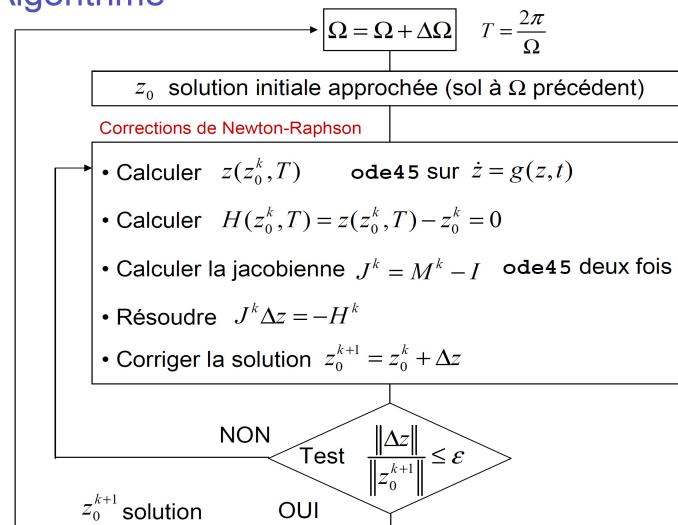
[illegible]lgorithme

$\Omega = \Omega + \Delta\Omega$ $T = \frac{2\pi}{\Omega}$

$z_0$ solution initiale approchée (sol à $\Omega$ précédent)

Corrections de Newton-Raphson

• Calculer $z(z_0^k, T)$ ode45 sur $\dot{z} = g(z,t)$

• Calculer $H(z_0^k, T) = z(z_0^k, T) - z_0^k = 0$

• Calculer la jacobienne $J^k = M^k - I$ ode45 deux fois

• Résoudre $J^k \Delta z = -H^k$

• Corriger la solution $z_0^{k+1} = z_0^k + \Delta z$

NON

Test $\frac{\|\Delta z\|}{\|z_0^{k+1}\|} \leq \varepsilon$

$z_0^{k+1}$ solution

OUI